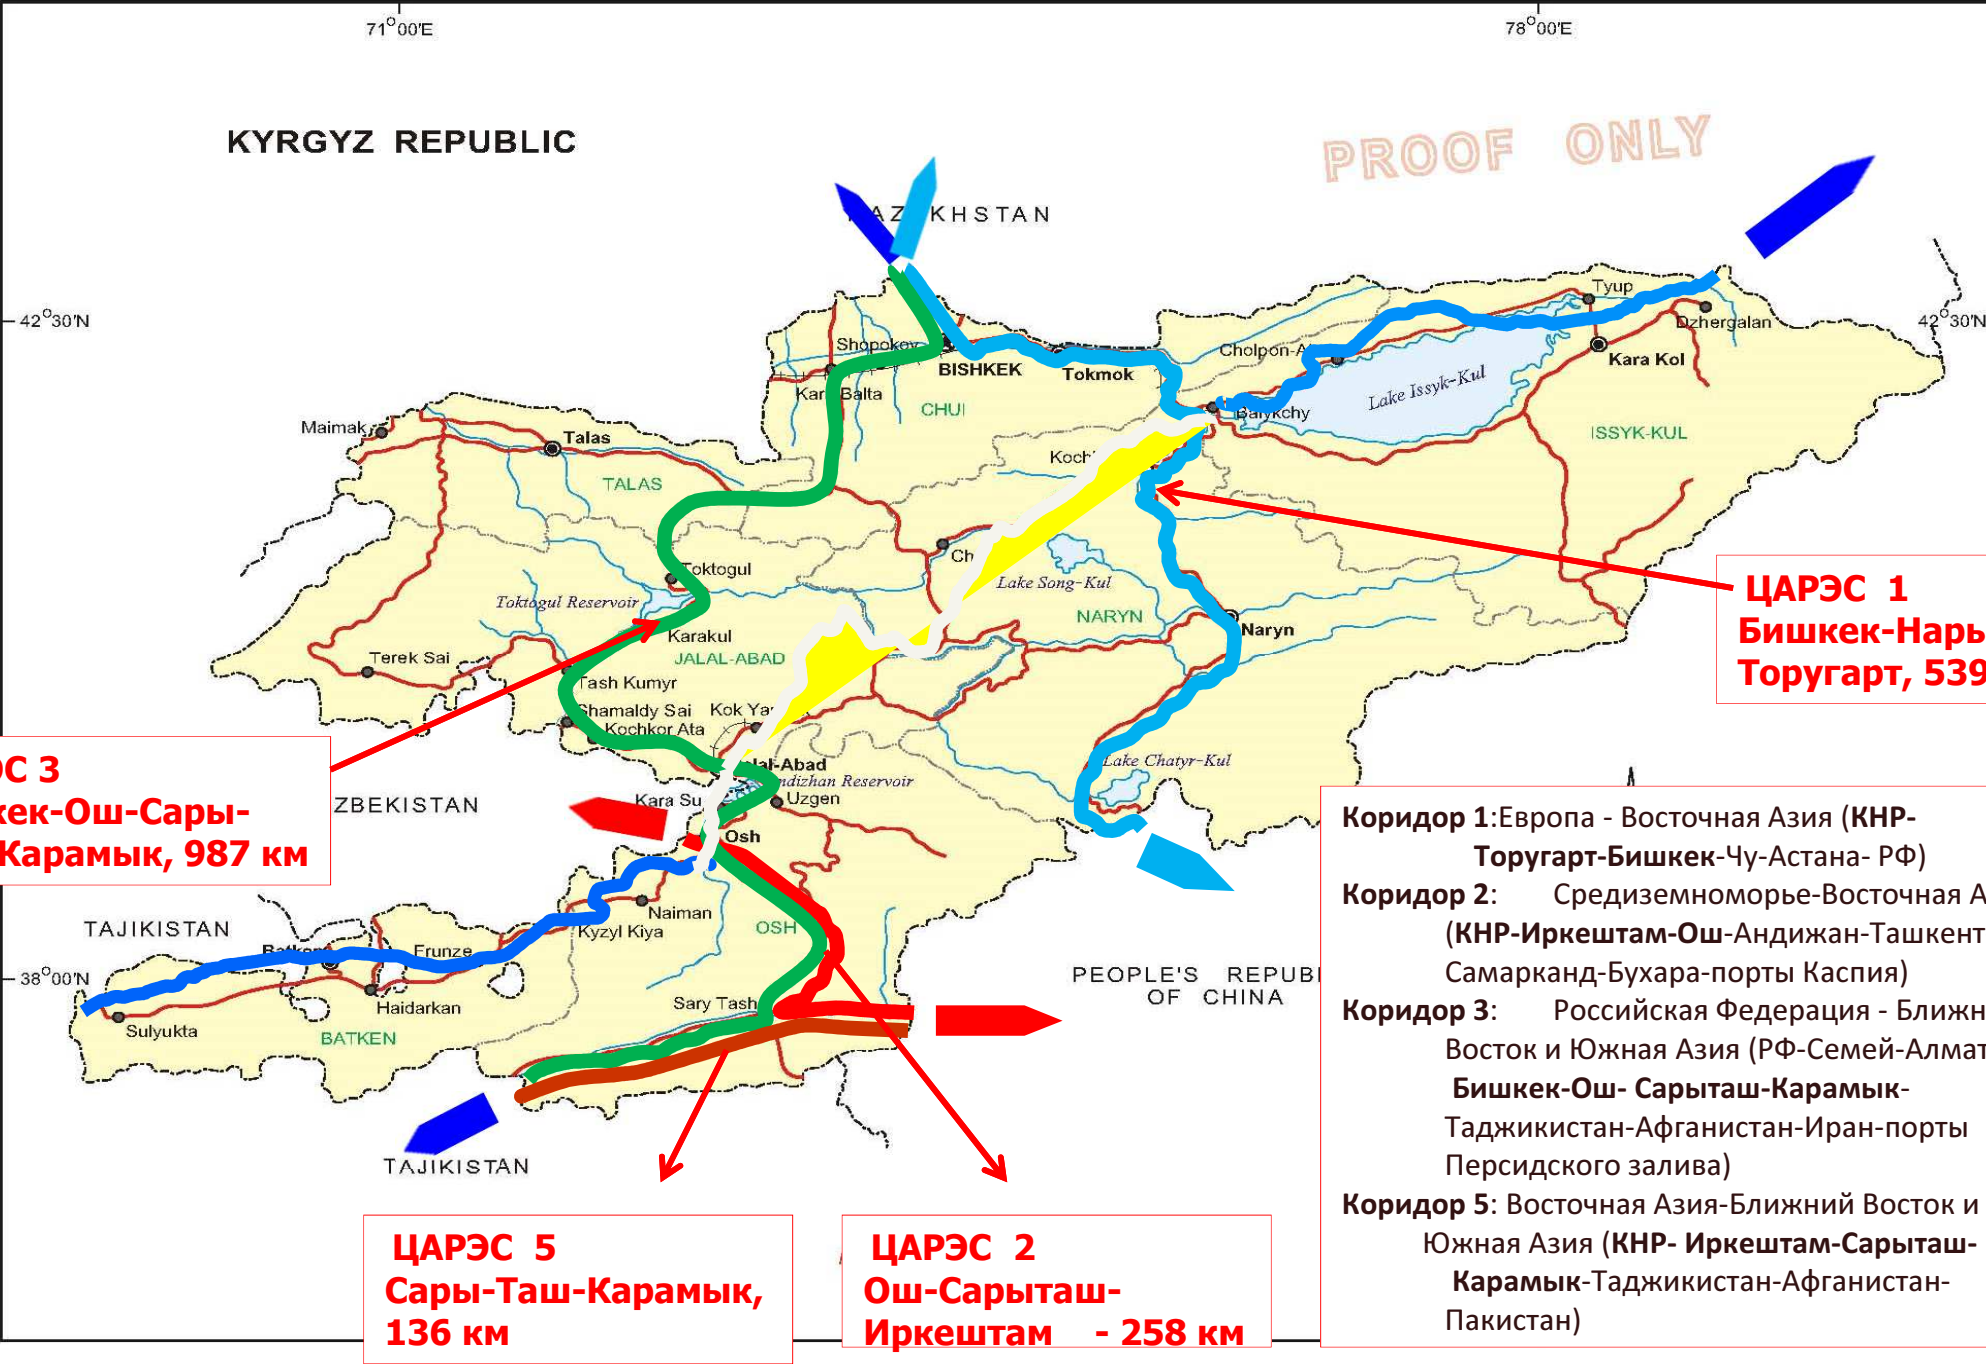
71°00'E

78°00'E

KYRGYZ REPUBLIC

PROOF ONLY

KAZAKHSTAN

42°30'N

42°30'N

Tyup

Dzhergalan

Cholpon-A

Kara Kol

Lake Issyk-Kul

Shopokov

BISHKEK

Tokmok

Balykchy

Kara Balta

CHUI

ISSYK-KUL

Maimak

Talas

TALAS

Koch

Toktogul

Ch

Toktogul Reservoir

Lake Song-Kul

Karakul

NARYN

Naryn

JALAL-ABAD

Terek Sai

Tash Kumyr

Shamaldy Sai

Kok Yar

Kochkor Ata

Jalal-Abad

Andizhan Reservoir

Lake Chatyr-Kul

Kara Su

Uzgen

Osh

UZBEKISTAN

ЦАРЭС 1
Бишкек-Нарь
Торугарт, 539

ЦАРЭС 3
Бишкек-Ош-Сары-
Карамык, 987 км

Коридор 1:Европа - Восточная Азия (КНР-Торугарт-Бишкек-Чу-Астана- РФ)
Коридор 2: Средиземноморье-Восточная А (КНР-Иркештам-Ош-Андижан-Ташкент Самарканд-Бухара-порты Каспия)
Коридор 3: Российская Федерация - Ближн Восток и Южная Азия (РФ-Семей-Алмат Бишкек-Ош- Сарыташ-Карамык-Таджикистан-Афганистан-Иран-порты Персидского залива)
Коридор 5: Восточная Азия-Ближний Восток и Южная Азия (КНР- Иркештам-Сарыташ-Карамык-Таджикистан-Афганистан-Пакистан)

Naiman

Kyzyl Kiya

OSH

TAJIKISTAN

Batken

Frunze

38°00'N

PEOPLE'S REPUBL OF CHINA

Haidarkan

Sary Tash

Sulyukta

BATKEN

TAJIKISTAN

ЦАРЭС 5
Сары-Таш-Карамык,
136 км

ЦАРЭС 2
Ош-Сарыташ-
Иркештам - 258 км